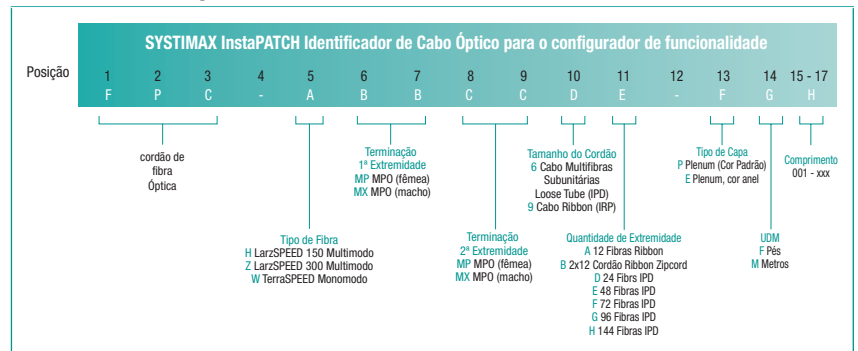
SYSTIMAX InstaPATCH Identificador de Cabo Óptico para o configurador de funcionalidade

| Posição | 1 | 2 | 3 | 4 | 5 | 6 | 7 | 8 | 9 | 10 | 11 | 12 | 13 | 14 | 15 - 17 |
|---|---|---|---|---|---|---|---|---|---|---|---|---|---|---|---|
| | F | P | C | - | A | B | B | C | C | D | E | - | F | G | H |

cordão de fibra Óptica

Tipo de Fibra
H LarzSPEED 150 Multimodo
Z LarzSPEED 300 Multimodo
W TerraSPEED Monomodo

Terminação
1ª Extremidade
MP MPO (fêmea)
MX MPO (macho)

Terminação
2ª Extremidade
MP MPO (fêmea)
MX MPO (macho)

Tamanho do Cordão
6 Cabo Multifibras Subunitárias Loose Tube (IPD)
9 Cabo Ribbon (IRP)

Quantidade de Extremidade
A 12 Fibras Ribbon
B 2x12 Cordão Ribbon Zipcord
D 24 Fibrs IPD
E 48 Fibras IPD
F 72 Fibras IPD
G 96 Fibras IPD
H 144 Fibras IPD

Tipo de Capa
P Plenum (Cor Padrão)
E Plenum, cor anel

UDM
F Pés
M Metros

Comprimento
001 - xxx